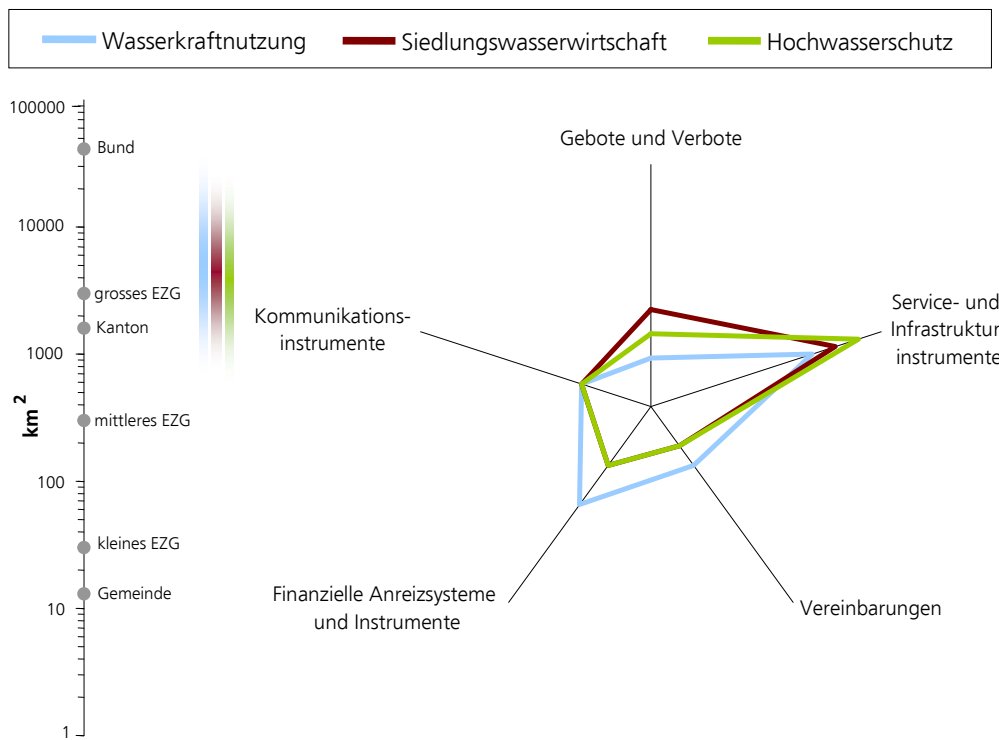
Wasserkraftnutzung
Siedlungswasserwirtschaft
Hochwasserschutz

100000
10000
1000
100
10
1
$km^2$
Bund
grosses EZG
Kanton
mittleres EZG
kleines EZG
Gemeinde

Gebote und Verbote
Service- und Infrastruktur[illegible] instrumente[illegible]
Kommunikationsinstrumente
Finanzielle Anreizsysteme und Instrumente
Vereinbarungen